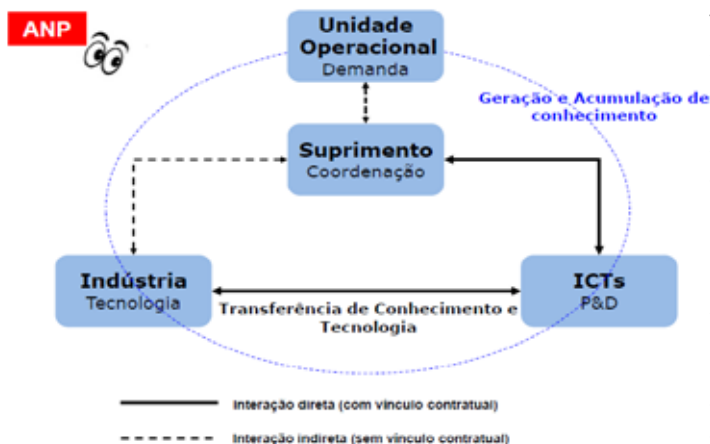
ANP

Unidade Operacional
Demanda

Geração e Acumulação de conhecimento

Suprimento
Coordenação

Indústria
Tecnologia

ICTs
P&D

Transferência de Conhecimento e Tecnologia

Interação direta (com vínculo contratual)

Interação indireta (sem vínculo contratual)